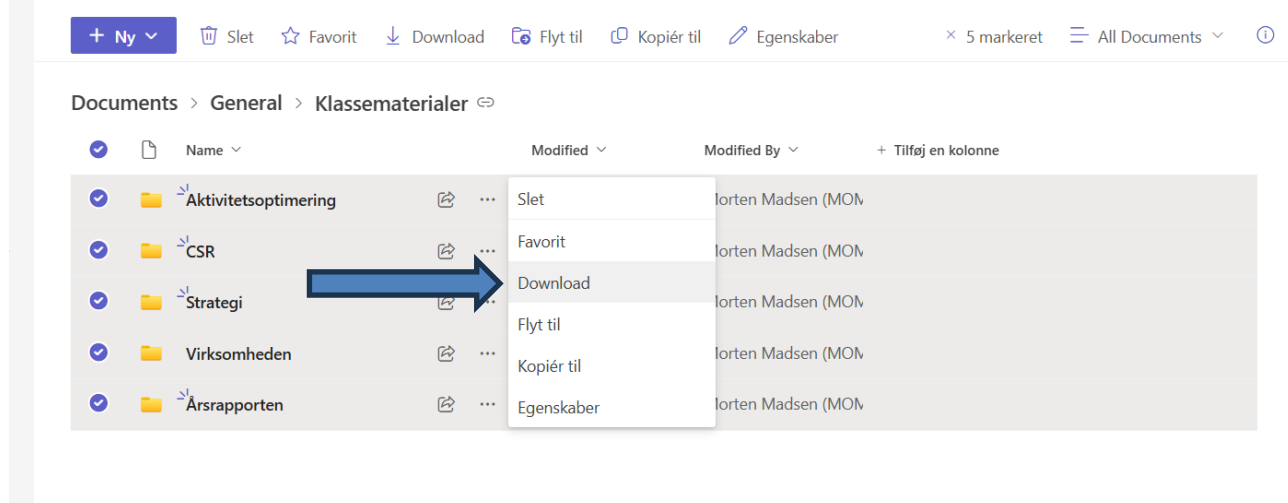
+ Ny ⌄ Slet Favorit Download Flyt til Kopiér til Egenskaber × 5 markeret All Documents ⌄

Documents > General > Klassematerialer

| Name | Modified | Modified By | + Tilføj en kolonne |
|---|---|---|---|
| Aktivitetsoptimering | | Morten Madsen (MON | |
| CSR | | Morten Madsen (MON | |
| Strategi | | Morten Madsen (MON | |
| Virksomheden | | Morten Madsen (MON | |
| Årsrapporten | | Morten Madsen (MON | |

Slet
Favorit
Download
Flyt til
Kopiér til
Egenskaber